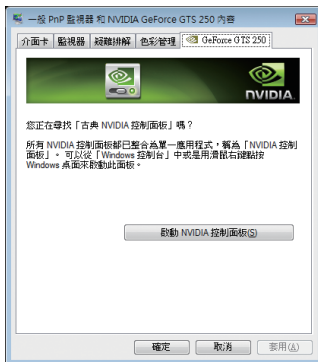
一般 PnP 監視器 和 NVIDIA GeForce GTS 250 內容

介面卡 | 監視器 | 疑難排解 | 色彩管理 | GeForce GTS 250

NVIDIA

您正在尋找「古典 NVIDIA 控制面板」嗎？

所有 NVIDIA 控制面板都已整合為單一應用程式，稱為「NVIDIA 控制面板」。可以從「Windows 控制台」中或是用滑鼠右鍵點按 Windows 桌面來啟動此面板。

啟動 NVIDIA 控制面板(S)

確定 取消 套用(A)